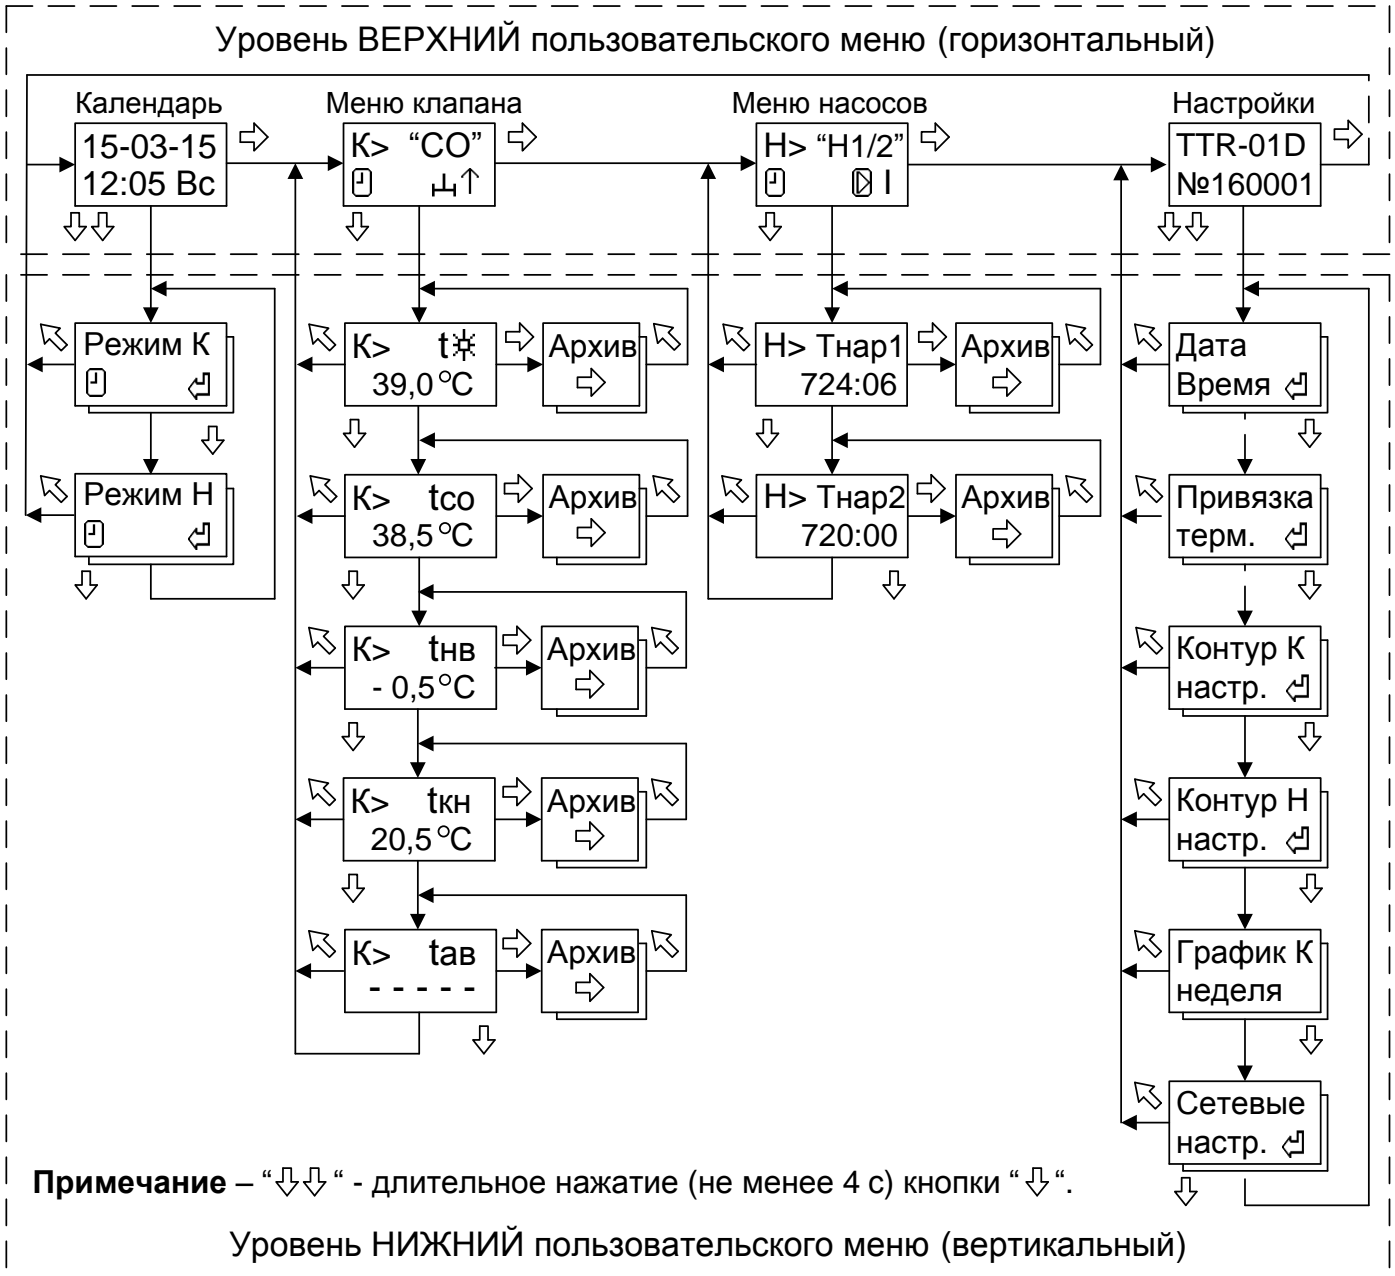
Уровень ВЕРХНИЙ пользовательского меню (горизонтальный)

Календарь
15-03-15
12:05 Вс
⇩⇩

Меню клапана
К> "СО"
⇩

Меню насосов
Н> "Н1/2"
I
⇩

Настройки
TTR-01D
№160001
⇩⇩

Режим К

Режим Н
⇩

К> t☼
39,0°C
⇩
Архив

К> tco
38,5°C
⇩
Архив

К> tнв
- 0,5°C
⇩
Архив

К> tкн
20,5°C
⇩
Архив

К> tав
- - - - -
⇩
Архив

Н> Тнар1
724:06
⇩
Архив

Н> Тнар2
720:00
⇩
Архив

Дата
Время
⇩

Привязка
терм.
⇩

Контур К
настр.
⇩

Контур Н
настр.
⇩

График К
неделя
⇩

Сетевые
настр.
⇩

**Примечание** – "⇩⇩" - длительное нажатие (не менее 4 с) кнопки "⇩".

Уровень НИЖНИЙ пользовательского меню (вертикальный)